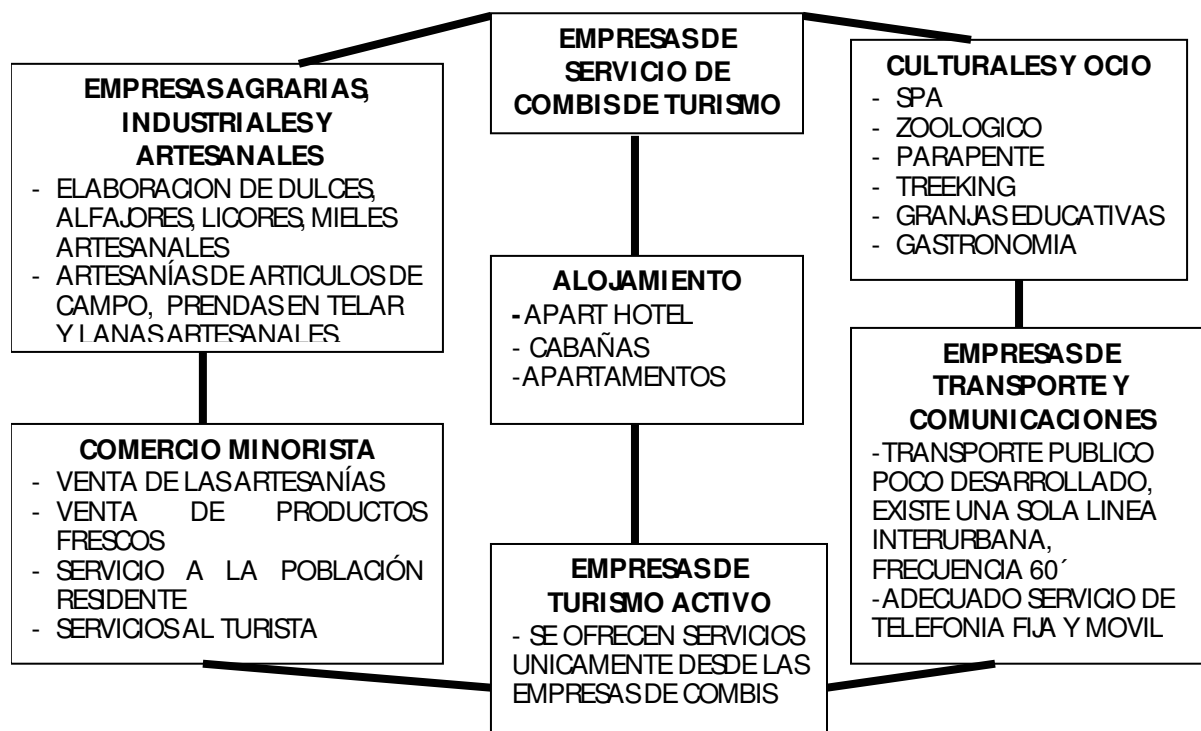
EMPRESAS AGRARIAS, INDUSTRIALES Y ARTESANALES
- ELABORACION DE DULCES, ALFAJORES, LICORES, MIELES ARTESANALES
- ARTESANÍAS DE ARTICULOS DE CAMPO, PRENDAS EN TELAR Y LANAS ARTESANALES

EMPRESAS DE SERVICIO DE COMBIS DE TURISMO

CULTURALES Y OCIO
- SPA
- ZOOLOGICO
- PARAPENTE
- TREEKING
- GRANJAS EDUCATIVAS
- GASTRONOMIA

ALOJAMIENTO
- APART HOTEL
- CABAÑAS
- APARTAMENTOS

EMPRESAS DE TRANSPORTE Y COMUNICACIONES
- TRANSPORTE PUBLICO POCO DESARROLLADO, EXISTE UNA SOLA LINEA INTERURBANA, FRECUENCIA 60´
- ADECUADO SERVICIO DE TELEFONIA FIJA Y MOVIL

COMERCIO MINORISTA
- VENTA DE LAS ARTESANÍAS
- VENTA DE PRODUCTOS FRESCOS
- SERVICIO A LA POBLACIÓN RESIDENTE
- SERVICIOS AL TURISTA

EMPRESAS DE TURISMO ACTIVO
- SE OFRECEN SERVICIOS UNICAMENTE DESDE LAS EMPRESAS DE COMBIS